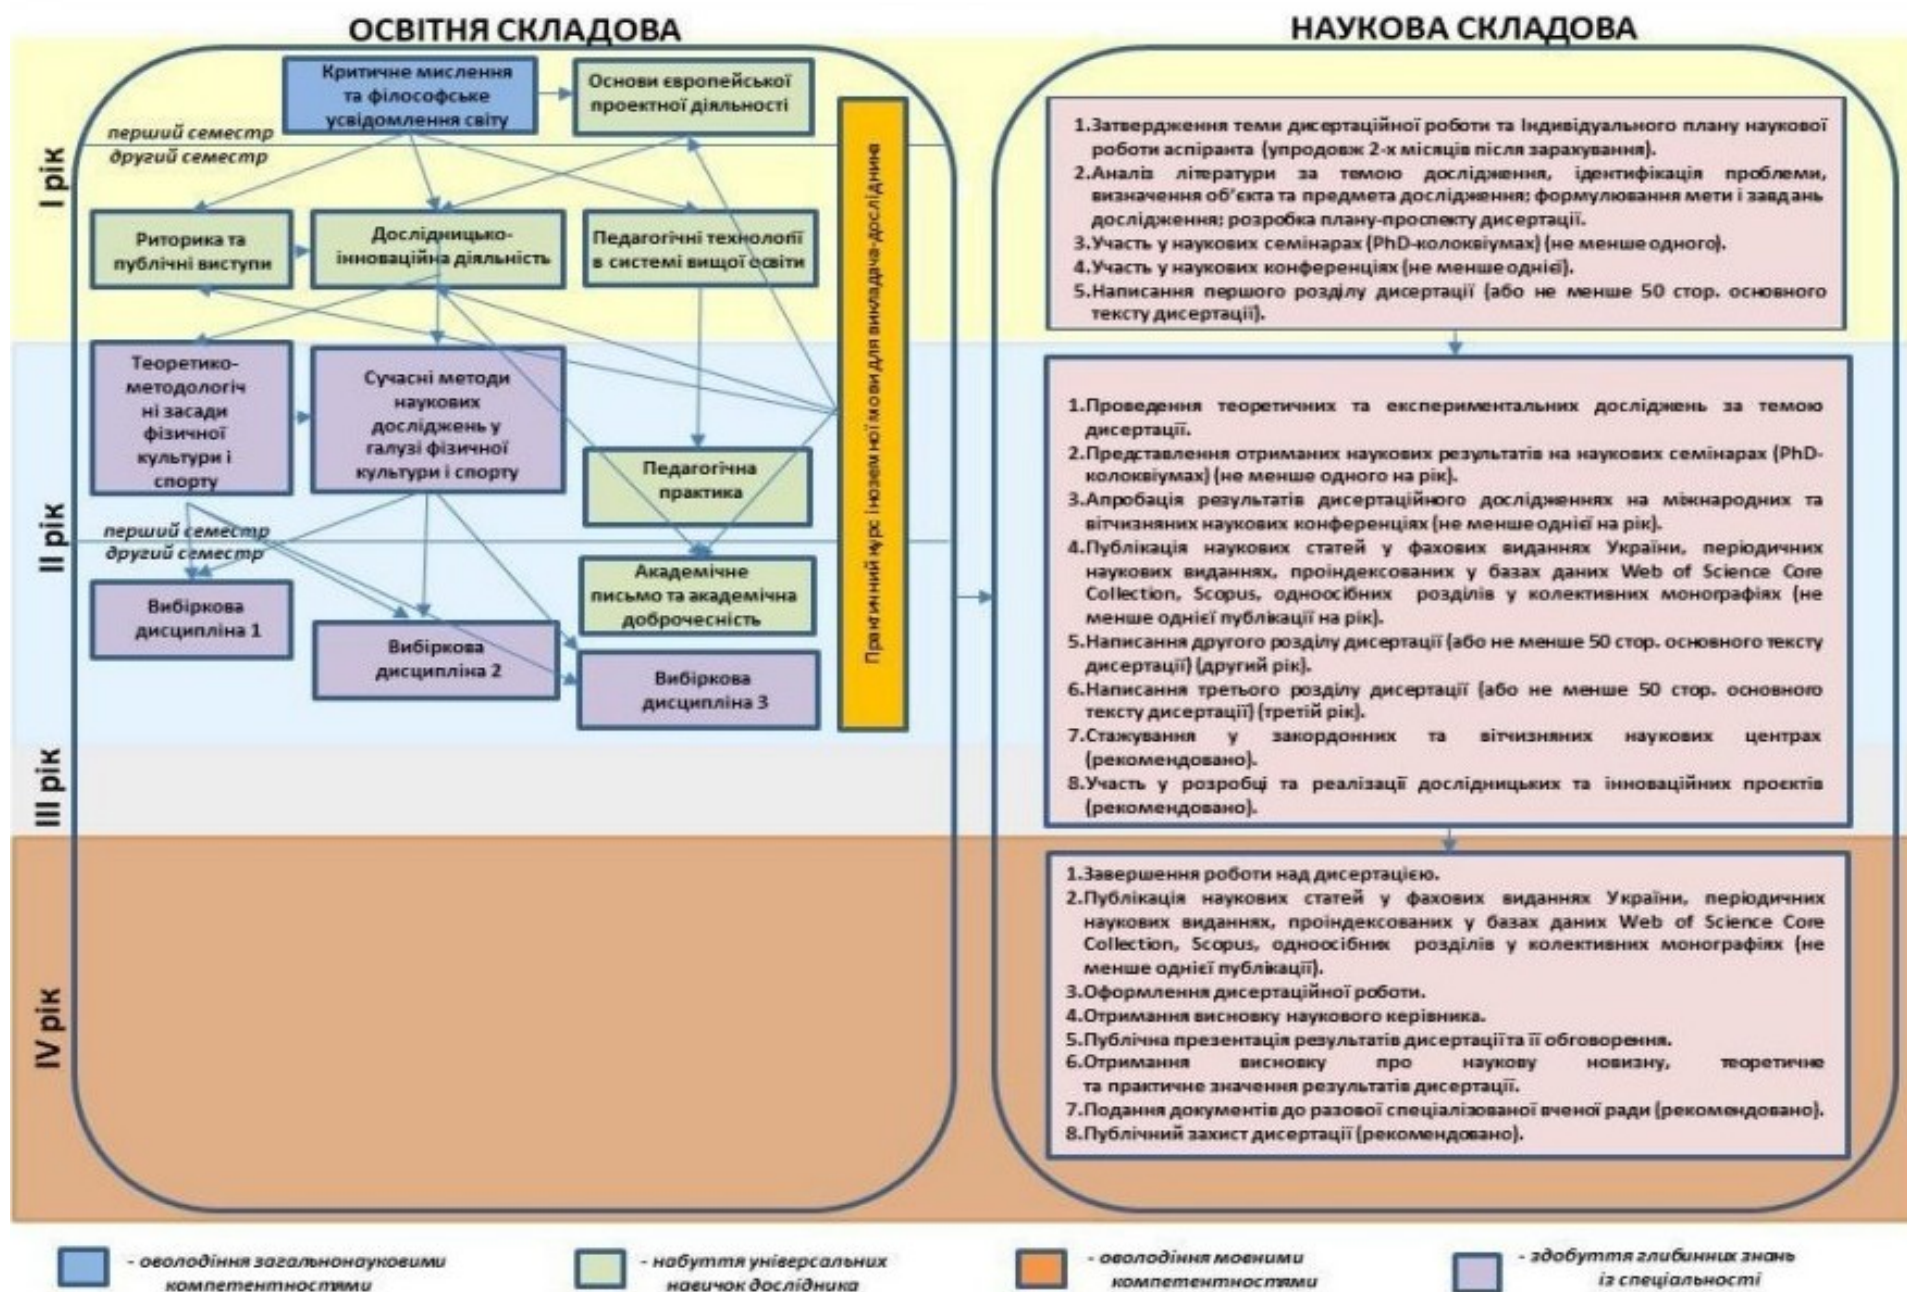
ОСВІТНЯ СКЛАДОВА

НАУКОВА СКЛАДОВА

І рік

ІІ рік

ІІІ рік

IV рік

Критичне мислення та філософське усвідомлення світу

Основи європейської проектної діяльності

перший семестр
другий семестр

Риторика та публічні виступи

Дослідницько-інноваційна діяльність

Педагогічні технології в системі вищої освіти

Теоретико-методологічні засади фізичної культури і спорту

Сучасні методи наукових досліджень у галузі фізичної культури і спорту

Педагогічна практика

перший семестр
другий семестр

Академічне письмо та академічна доброчесність

Вибіркова дисципліна 1

Вибіркова дисципліна 2

Вибіркова дисципліна 3

Практичний курс іноземної мови для викладача-дослідника

1.Затвердження теми дисертаційної роботи та Індивідуального плану наукової роботи аспіранта (упродовж 2-х місяців після зарахування).
2.Аналіз літератури за темою дослідження, ідентифікація проблеми, визначення об'єкта та предмета дослідження; формулювання мети і завдань дослідження; розробка плану-проспекту дисертації.
3.Участь у наукових семінарах (PhD-колоквіумах) (не менше одного).
4.Участь у наукових конференціях (не менше однієї).
5.Написання першого розділу дисертації (або не менше 50 стор. основного тексту дисертації).

1.Проведення теоретичних та експериментальних досліджень за темою дисертації.
2.Представлення отриманих наукових результатів на наукових семінарах (PhD-колоквіумах) (не менше одного на рік).
3.Апробація результатів дисертаційного дослідженнях на міжнародних та вітчизняних наукових конференціях (не менше однієї на рік).
4.Публікація наукових статей у фахових виданнях України, періодичних наукових виданнях, проіндексованих у базах даних Web of Science Core Collection, Scopus, одноосібних розділів у колективних монографіях (не менше однієї публікації на рік).
5.Написання другого розділу дисертації (або не менше 50 стор. основного тексту дисертації) (другий рік).
6.Написання третього розділу дисертації (або не менше 50 стор. основного тексту дисертації) (третій рік).
7.Стажування у закордонних та вітчизняних наукових центрах (рекомендовано).
8.Участь у розробці та реалізації дослідницьких та інноваційних проектів (рекомендовано).

1.Завершення роботи над дисертацією.
2.Публікація наукових статей у фахових виданнях України, періодичних наукових виданнях, проіндексованих у базах даних Web of Science Core Collection, Scopus, одноосібних розділів у колективних монографіях (не менше однієї публікації).
3.Оформлення дисертаційної роботи.
4.Отримання висновку наукового керівника.
5.Публічна презентація результатів дисертації та її обговорення.
6.Отримання висновку про наукову новизну, теоретичне та практичне значення результатів дисертації.
7.Подання документів до разової спеціалізованої вченої ради (рекомендовано).
8.Публічний захист дисертації (рекомендовано).

- оволодіння загальнонауковими компетентностями
- набуття універсальних навичок дослідника
- оволодіння мовними компетентностями
- здобуття глибинних знань із спеціальності